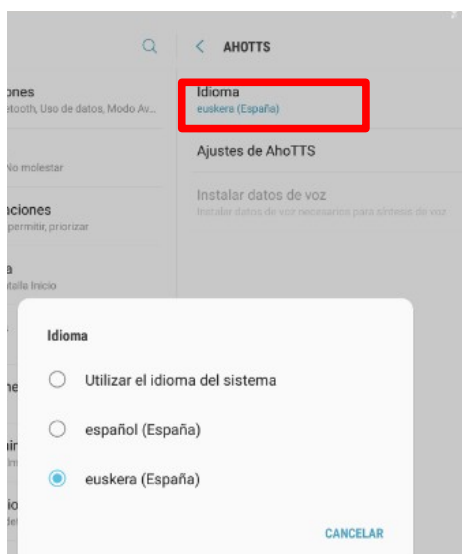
ones
etooth, Uso de datos, Modo Av...

No molestar

aciones
permitir, priorizar

a
talla Inicio

AHOTTS

Idioma
euskera (España)

Ajustes de AhoTTS

Instalar datos de voz
Instalar datos de voz necesarios para síntesis de voz

Idioma

Utilizar el idioma del sistema

español (España)

euskera (España)

CANCELAR